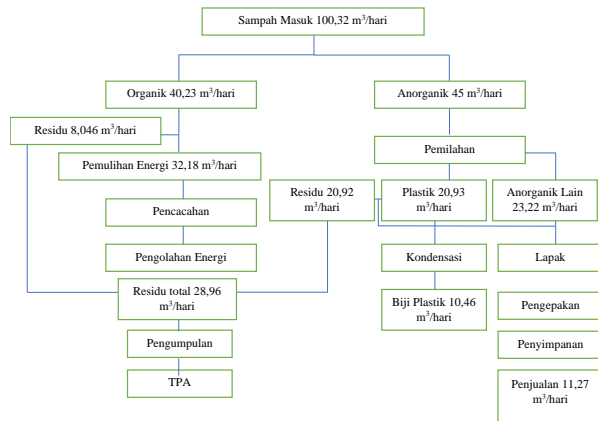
Sampah Masuk 100,32 m$^3$/hari

Organik 40,23 m$^3$/hari

Anorganik 45 m$^3$/hari

Residu 8,046 m$^3$/hari

Pemulihan Energi 32,18 m$^3$/hari

Pemilahan

Residu 20,92 m$^3$/hari

Plastik 20,93 m$^3$/hari

Anorganik Lain 23,22 m$^3$/hari

Pencacahan

Pengolahan Energi

Kondensasi

Lapak

Residu total 28,96 m$^3$/hari

Biji Plastik 10,46 m$^3$/hari

Pengepakan

Pengumpulan

Penyimpanan

TPA

Penjualan 11,27 m$^3$/hari